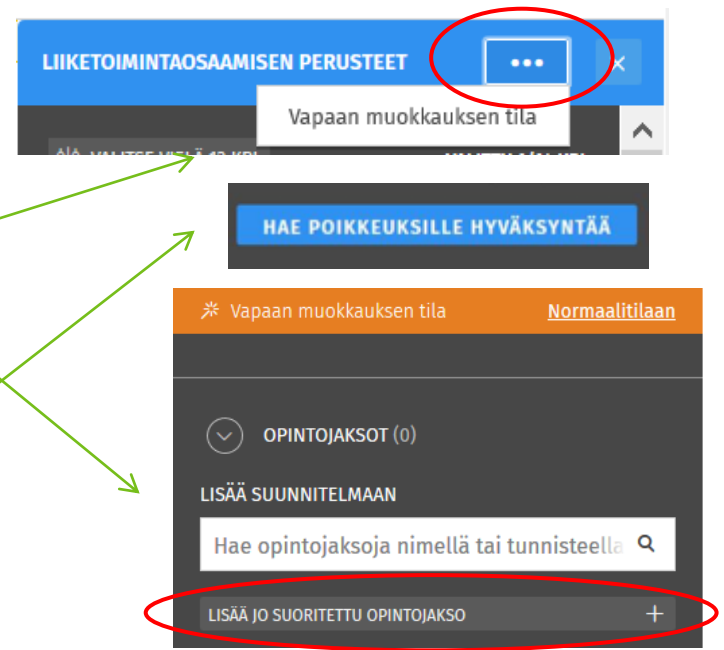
LIIKETOIMINTAOSAAMISEN PERUSTEET

•••

×

Vapaan muokkauksen tila

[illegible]

HAE POIKKEUKSILLE HYVÄKSYNTÄÄ

Vapaan muokkauksen tila

Normaalitilaan

OPINTOJAKSOT (0)

LISÄÄ SUUNNITELMAAN

Hae opintojaksoja nimellä tai tunnisteella

LISÄÄ JO SUORITETTU OPINTOJAKSO

+